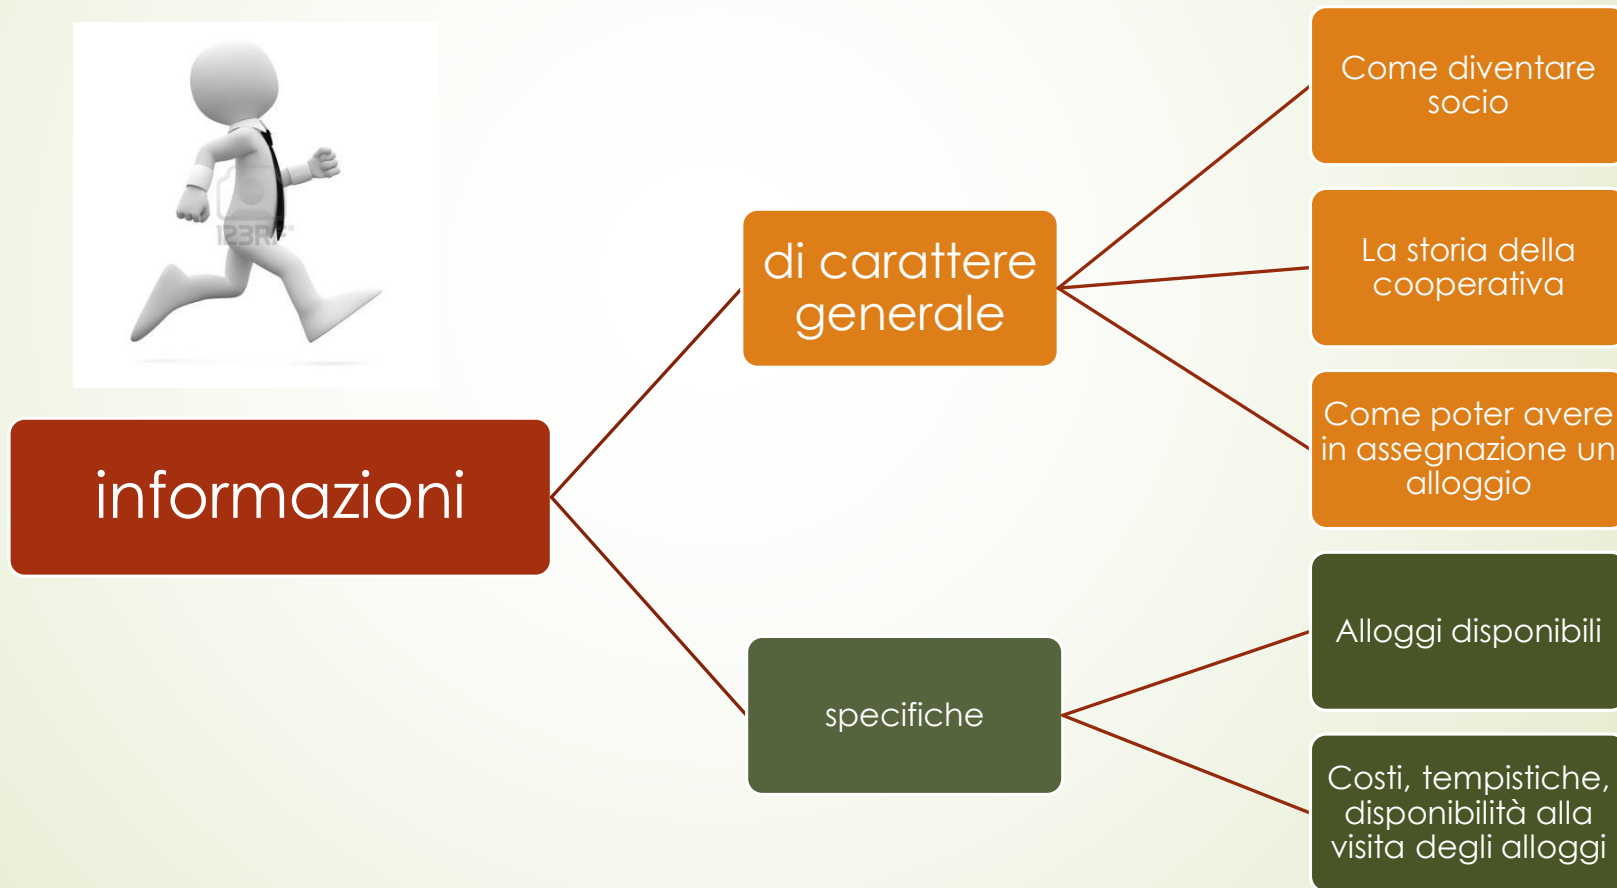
123RF

informazioni

di carattere generale

Come diventare socio

La storia della cooperativa

Come poter avere in assegnazione un alloggio

specifiche

Alloggi disponibili

Costi, tempistiche, disponibilità alla visita degli alloggi